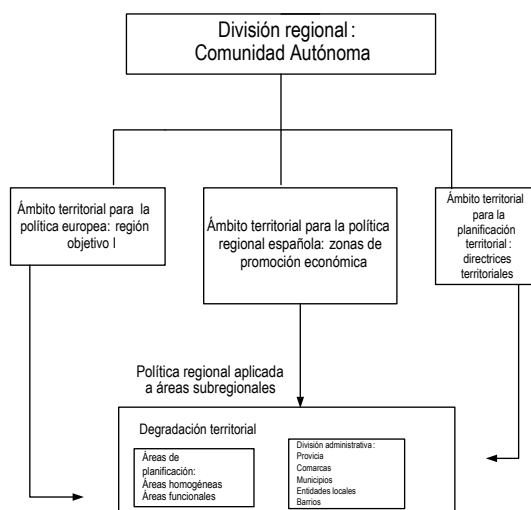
División regional : Comunidad Autónoma

Ámbito territorial para la política europea: región objetivo I

Ámbito territorial para la política regional española: zonas de promoción económica

Ámbito territorial para la planificación territorial : directrices territoriales

Política regional aplicada a áreas subregionales

Degradación territorial

Áreas de planificación: Áreas homogéneas Áreas funcionales

División administrativa : Provicia Comarcas Municipios Entidades locales Barrios